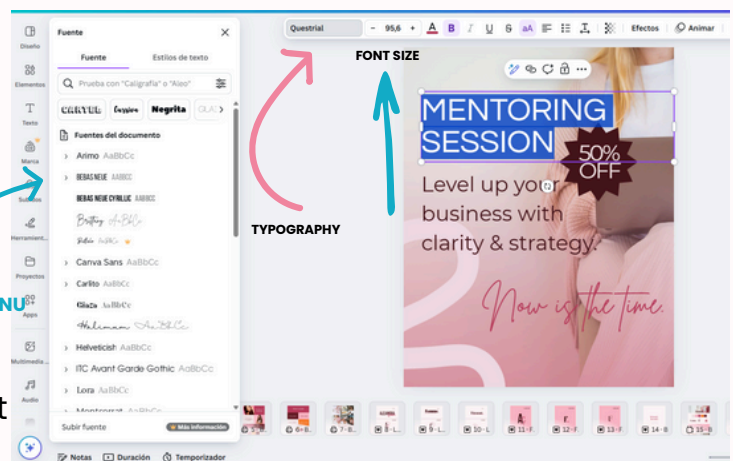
Diseño
Elementos
Texto
Marca
Subidos
Herramient...
Proyectos
Apps
Multimedia...
Audio

Fuente
Fuente
Estilos de texto
Prueba con "Caligrafía" o "Aleo"
CANTURE
Cursiva
Negrita
Fuentes del documento
Arimo AaBbCc
BEBAS NEUE AABBCC
BEBAS NEUE CYRILLIC AABBCC
Brittany AaBbCc
Canva Sans AaBbCc
Carlito AaBbCc
Glacia AaBbCc
Helveticish AaBbCc
ITC Avant Garde Gothic AaBbCc
Lora AaBbCc
Montserrat AaBbCc
Subir fuente
Más información

NU
t

Questrial
95,6
Efectos
Animar

FONT SIZE
TYPOGRAPHY

MENTORING SESSION
50% OFF
Level up your business with clarity & strategy.
Now is the time.

Notas
Duración
Temporizador